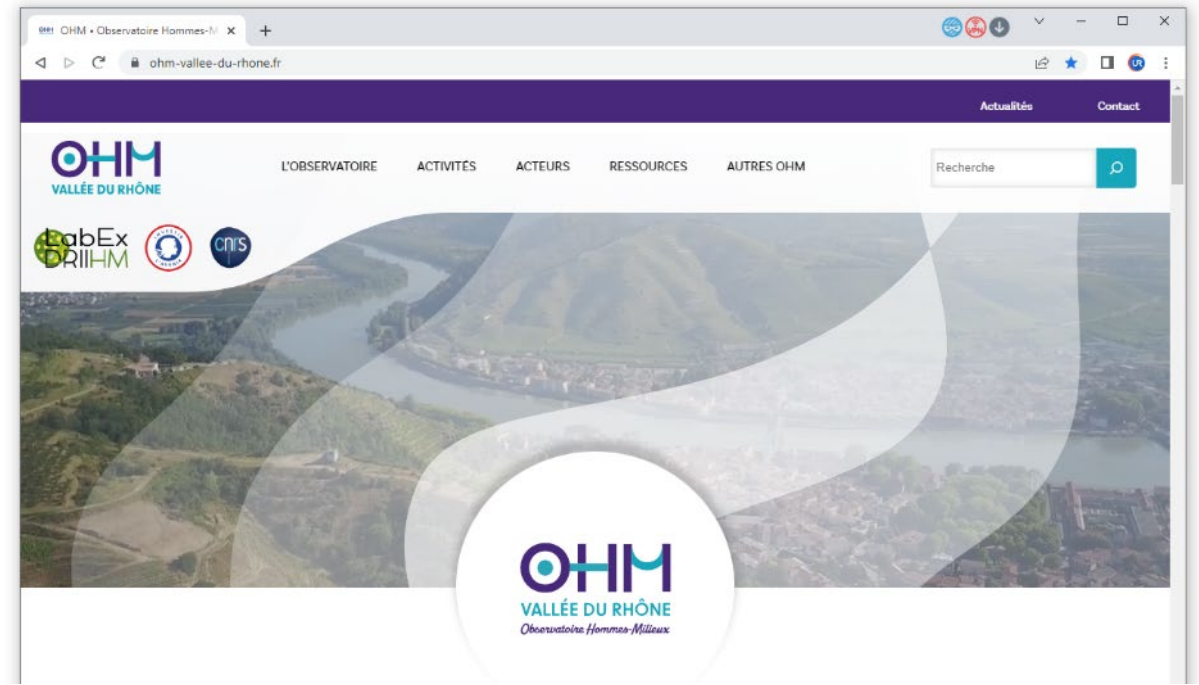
OHM • Observatoire Hommes-M ×
+
ohm-vallee-du-rhone.fr
Actualités
Contact
OHM
VALLÉE DU RHÔNE
L'OBSERVATOIRE
ACTIVITÉS
ACTEURS
RESSOURCES
AUTRES OHM
Recherche
LabEx DRIIHM
cnrs
OHM
VALLÉE DU RHÔNE
Observatoire Hommes-Milieux